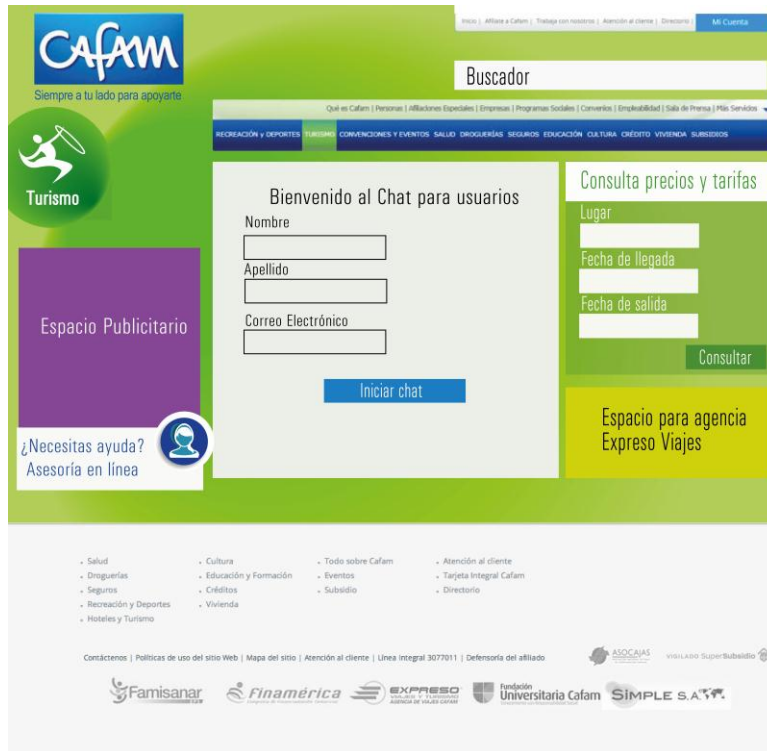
CAFAM
Siempre a tu lado para apoyarte

Inicio | Afíliate a Cafam | Trabaja con nosotros | Atención al cliente | Directorio | Mi Cuenta

Buscador

Qué es Cafam | Personas | Afiliaciones Especiales | Empresas | Programas Sociales | Convenios | Empleabilidad | Sala de Prensa | Más Servicios

RECREACIÓN y DEPORTES TURISMO CONVENCIONES Y EVENTOS SALUD DROGUERÍAS SEGUROS EDUCACIÓN CULTURA CRÉDITO VIVIENDA SUBSIDIOS

Turismo

Bienvenido al Chat para usuarios
Nombre
Apellido
Correo Electrónico
Iniciar chat

Consulta precios y tarifas
Lugar
Fecha de llegada
Fecha de salida
Consultar

Espacio Publicitario

¿Necesitas ayuda?
Asesoría en línea

Espacio para agencia Expreso Viajes

. Salud
. Droguerías
. Seguros
. Recreación y Deportes
. Hoteles y Turismo

. Cultura
. Educación y Formación
. Créditos
. Vivienda

. Todo sobre Cafam
. Eventos
. Subsidio

. Atención al cliente
. Tarjeta Integral Cafam
. Directorio

Contáctenos | Políticas de uso del sitio Web | Mapa del sitio | Atención al cliente | Línea Integral 3077011 | Defensoría del afiliado

ASOCAJAS VIGILADO SuperSubsidio

Famisanar Finamérica EXPRESO VIAJES Y TURISMO AGENCIA DE VIAJES CAFAM Fundación Universitaria Cafam SIMPLE S.A.